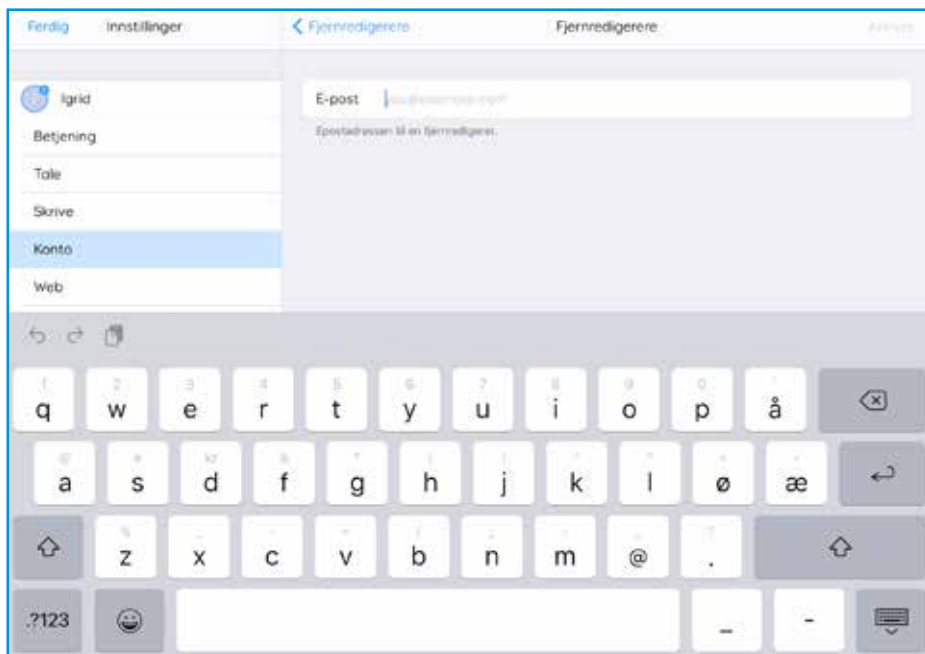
Ferdig Innstillinger

< Fjernredigerere Fjernredigerere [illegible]

Igrid
Betjening
Tale
Skrive
Konto
Web

E-post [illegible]

Epostadressen til en fjernredigerer.

1 2 3 4 5 6 7 8 9 0
q w e r t y u i o p å

a s d f g h j k l ø æ

z x c v b n m @ .

.?123 _ -